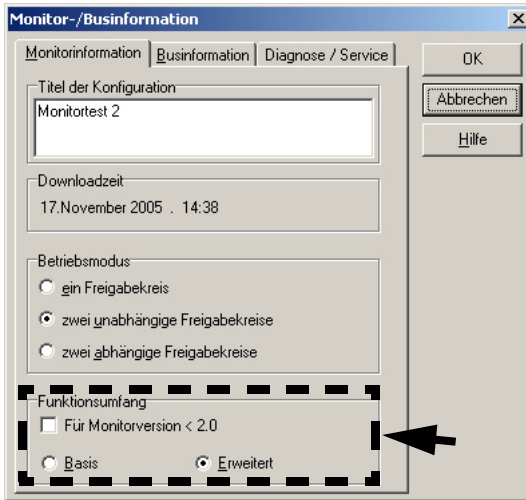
Monitor-/Businformation

Monitorinformation | Businformation | Diagnose / Service

OK

Abbrechen

Hilfe

Titel der Konfiguration

Monitortest 2

Downloadzeit

17.November 2005 . 14:38

Betriebsmodus

ein Freigabekreis

zwei unabhängige Freigabekreise

zwei abhängige Freigabekreise

Funktionsumfang

Für Monitorversion < 2.0

Basis

Erweitert